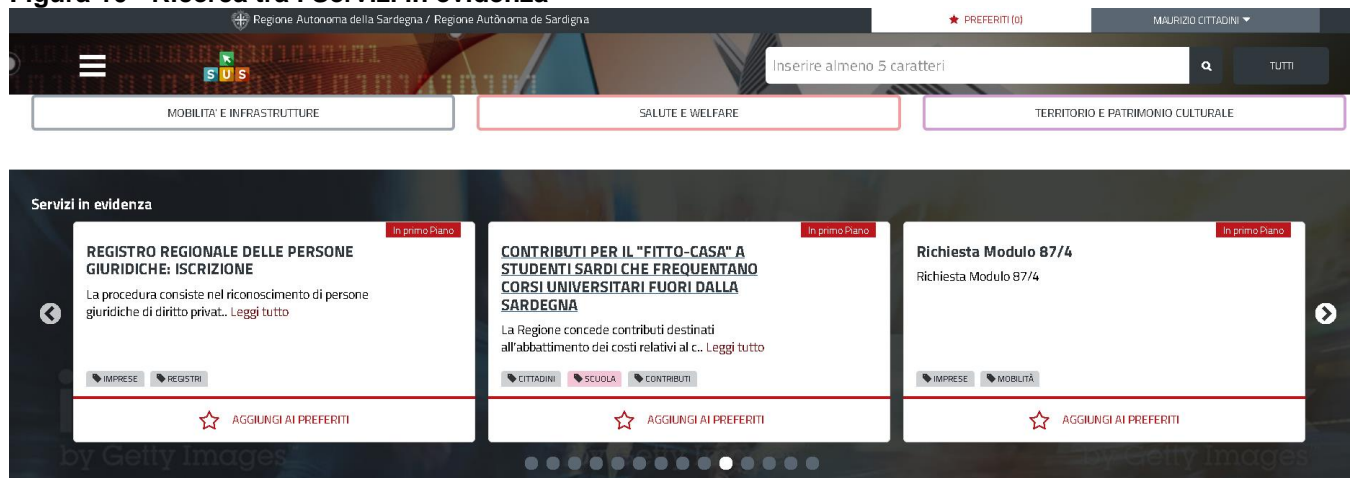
Figura 10 - Ricerca tra i Servizi in evidenza

Regione Autonoma della Sardegna / Regione Autònoma de Sardigna

PREFERITI (0)

MAURIZIO CITTADINI

SUS

Inserire almeno 5 caratteri

TUTTI

MOBILITA' E INFRASTRUTTURE

SALUTE E WELFARE

TERRITORIO E PATRIMONIO CULTURALE

Servizi in evidenza

In primo Piano

REGISTRO REGIONALE DELLE PERSONE GIURIDICHE: ISCRIZIONE

La procedura consiste nel riconoscimento di persone giuridiche di diritto privat.. Leggi tutto

IMPRESE REGISTRI

AGGIUNGI AI PREFERITI

In primo Piano

CONTRIBUTI PER IL "FITTO-CASA" A STUDENTI SARDI CHE FREQUENTANO CORSI UNIVERSITARI FUORI DALLA SARDEGNA

La Regione concede contributi destinati all'abbattimento dei costi relativi al c.. Leggi tutto

CITTADINI SCUOLA CONTRIBUTI

AGGIUNGI AI PREFERITI

In primo Piano

Richiesta Modulo 87/4

Richiesta Modulo 87/4

IMPRESE MOBILITÀ

AGGIUNGI AI PREFERITI

by Getty Images

by Getty Images